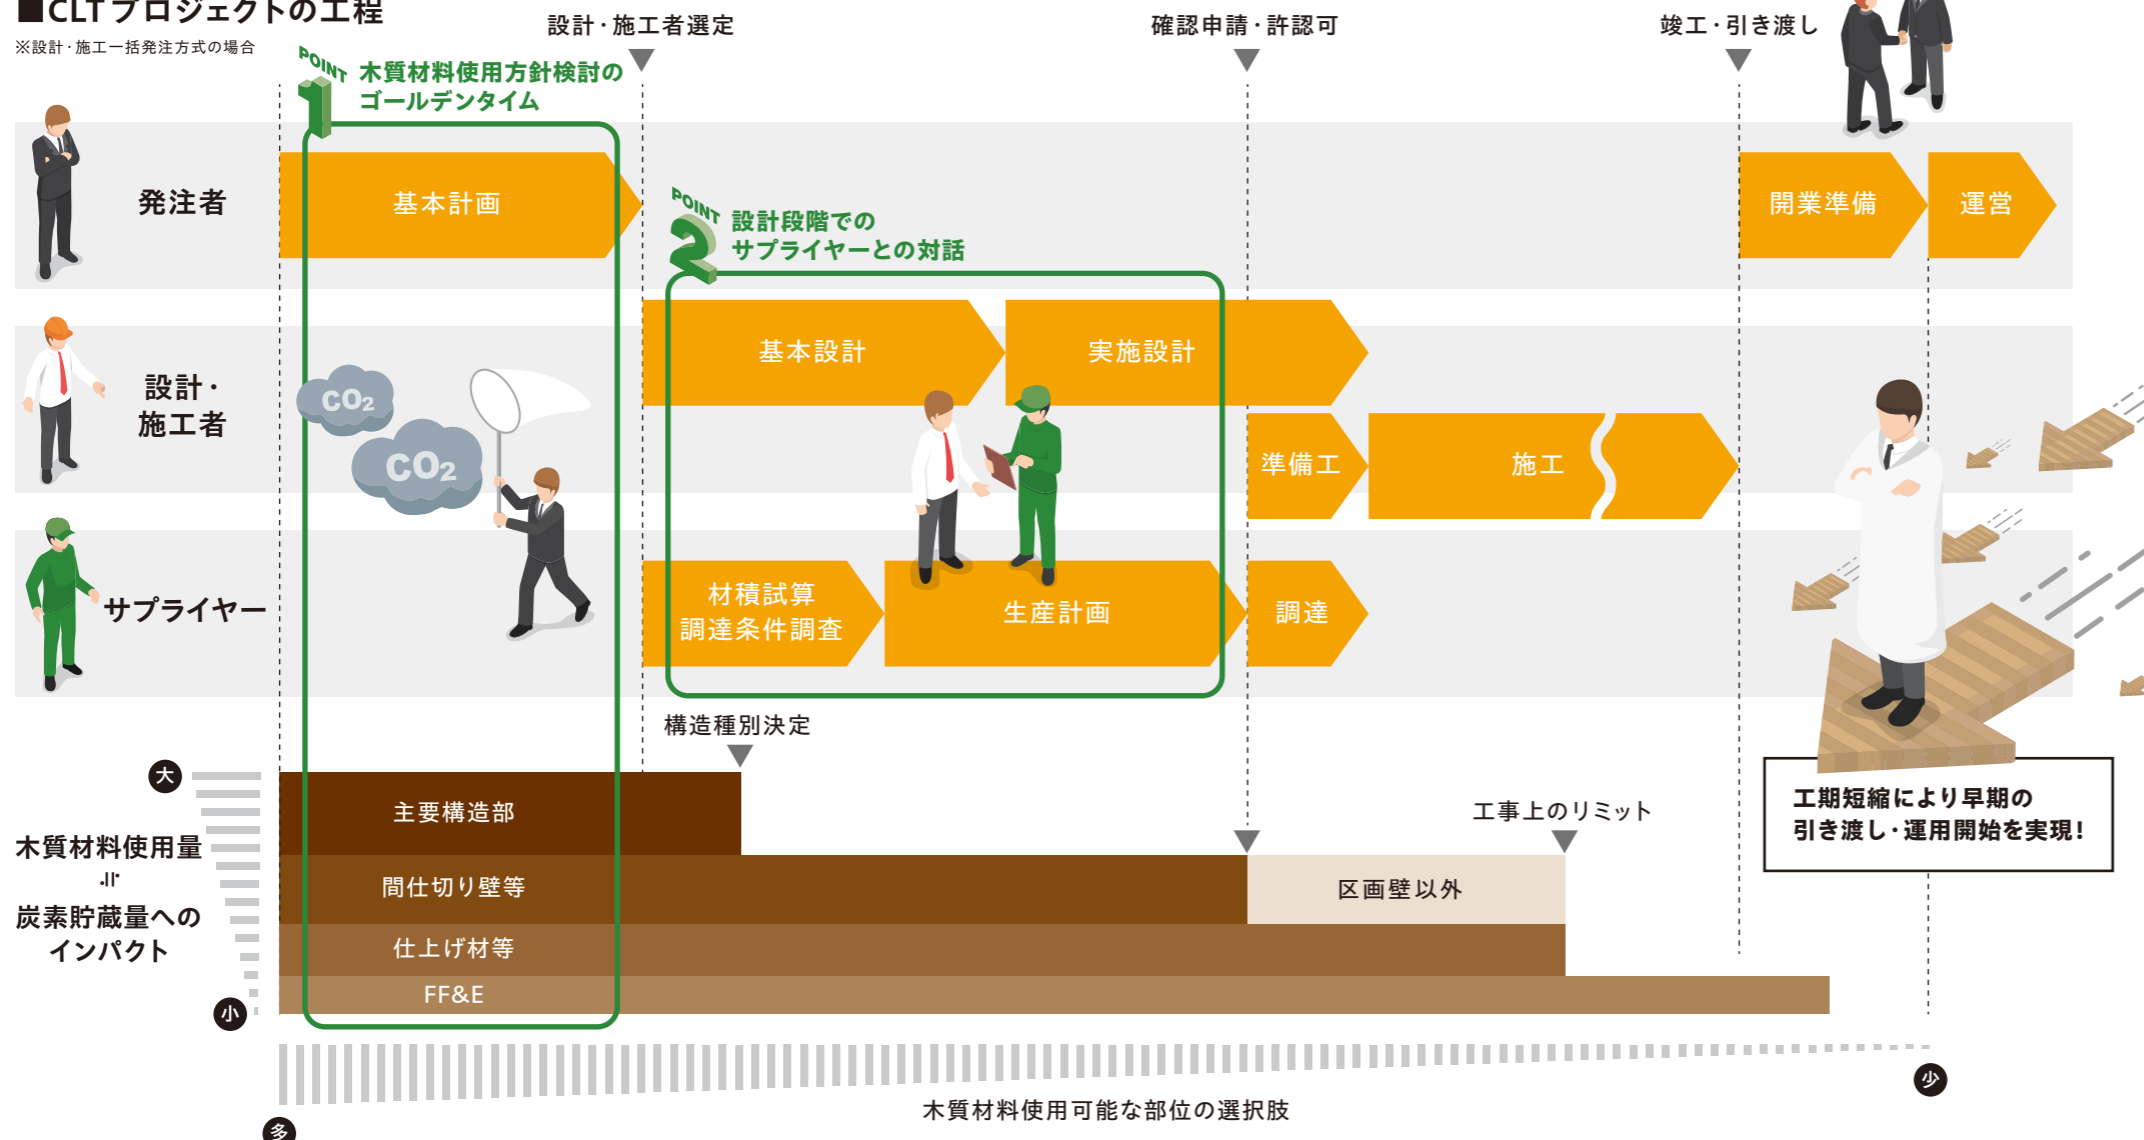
■CLTプロジェクトの工程
※設計・施工一括発注方式の場合

設計・施工者選定
確認申請・許認可
竣工・引き渡し

POINT 1 木質材料使用方針検討のゴールデンタイム

発注者
基本計画
開業準備
運営

POINT 2 設計段階でのサプライヤーとの対話

設計・施工者
$CO_2$
$CO_2$
基本設計
実施設計
準備工
施工

サプライヤー
材積試算 調達条件調査
生産計画
調達

構造種別決定

大
木質材料使用量
॥
炭素貯蔵量へのインパクト
小

主要構造部
間仕切り壁等
区画壁以外
仕上げ材等
FF&E

工事上のリミット

工期短縮により早期の引き渡し・運用開始を実現!

多
木質材料使用可能な部位の選択肢
少